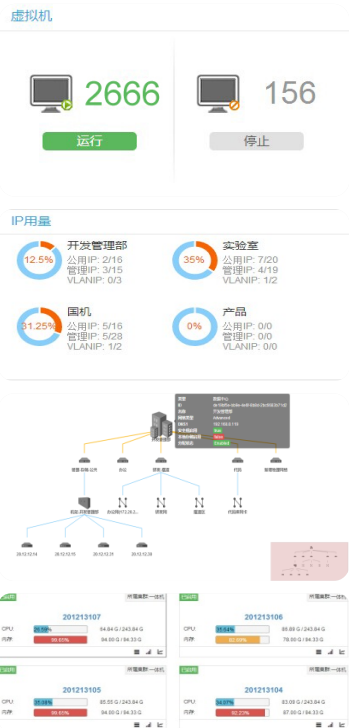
虚拟机

2666

运行

156

停止

IP用量

12.5%

开发管理部
公用IP: 2/16
管理IP: 3/15
VLANIP: 0/3

35%

实验室
公用IP: 7/20
管理IP: 4/19
VLANIP: 1/2

31.25%

国机
公用IP: 5/16
管理IP: 5/28
VLANIP: 1/2

0%

产品
公用IP: 0/0
管理IP: 0/0
VLANIP: 0/0

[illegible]

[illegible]

201213107

CPU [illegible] 84.84 G / 243.84 G
内存 99.65% 84.00 G / 84.33 G

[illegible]

201213106

CPU 35.64% 85.85 G / 243.84 G
内存 82.65% 78.00 G / 84.33 G

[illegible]

201213105

CPU 35.58% 85.55 G / 243.84 G
内存 99.65% 84.00 G / 84.33 G

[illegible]

201213104

CPU 34.07% 83.09 G / 243.84 G
内存 92.23% 87.00 G / 84.33 G